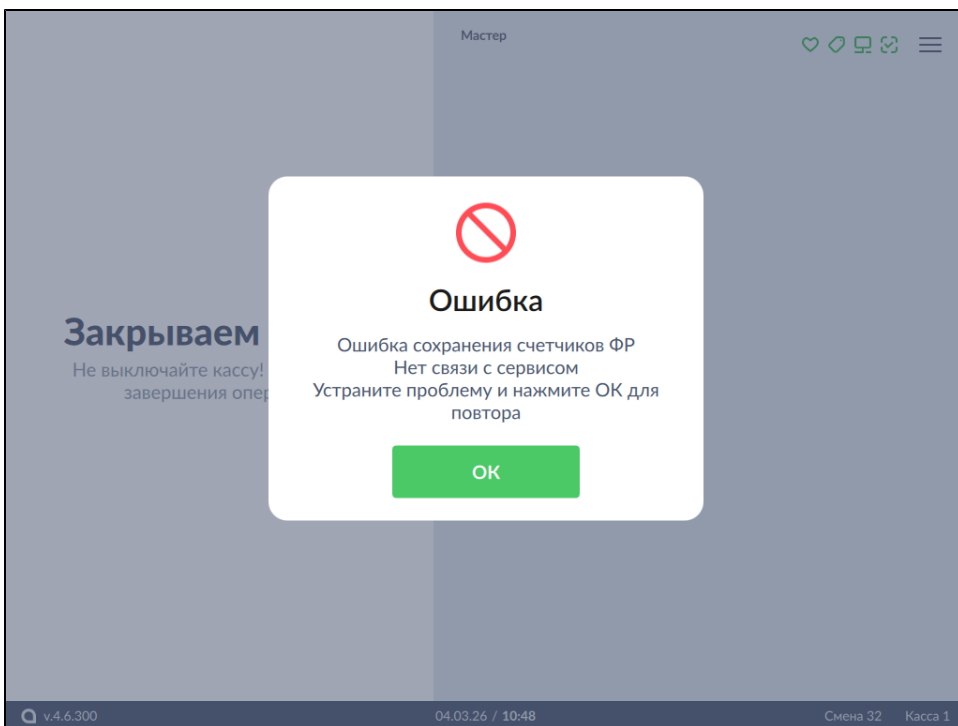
Мастер

Закрываем
Не выключайте кассу!
завершения опер

Ошибка

Ошибка сохранения счетчиков ФР
Нет связи с сервисом
Устраните проблему и нажмите ОК для повтора

ОК

v.4.6.300 04.03.26 / 10:48 Смена 32 Касса 1